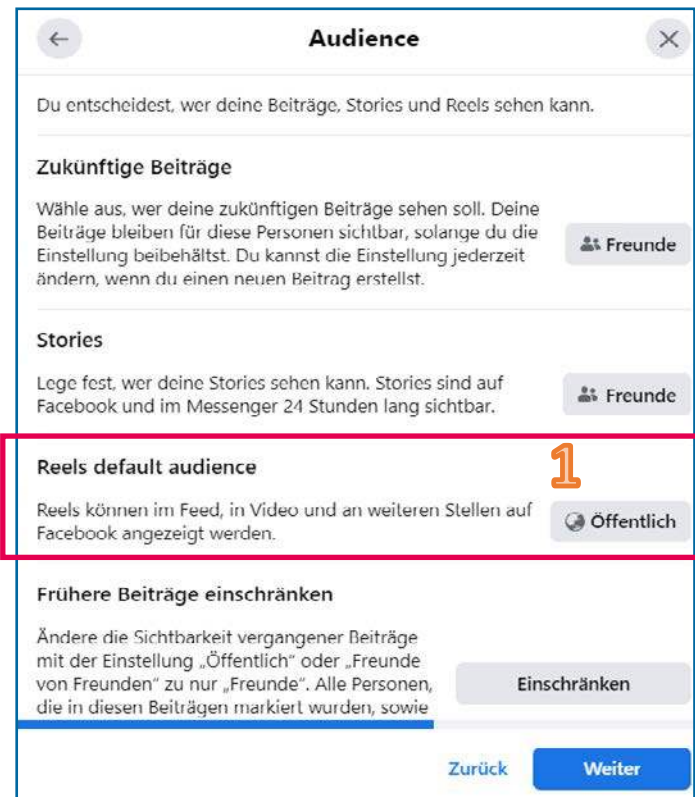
Audience

Du entscheidest, wer deine Beiträge, Stories und Reels sehen kann.

Zukünftige Beiträge

Wähle aus, wer deine zukünftigen Beiträge sehen soll. Deine Beiträge bleiben für diese Personen sichtbar, solange du die Einstellung beibehältst. Du kannst die Einstellung jederzeit ändern, wenn du einen neuen Beitrag erstellst.

Freunde

Stories

Lege fest, wer deine Stories sehen kann. Stories sind auf Facebook und im Messenger 24 Stunden lang sichtbar.

Freunde

Reels default audience

1

Reels können im Feed, in Video und an weiteren Stellen auf Facebook angezeigt werden.

Öffentlich

Frühere Beiträge einschränken

Ändere die Sichtbarkeit vergangener Beiträge mit der Einstellung „Öffentlich" oder „Freunde von Freunden" zu nur „Freunde". Alle Personen, die in diesen Beiträgen markiert wurden, sowie

Einschränken

Zurück

Weiter